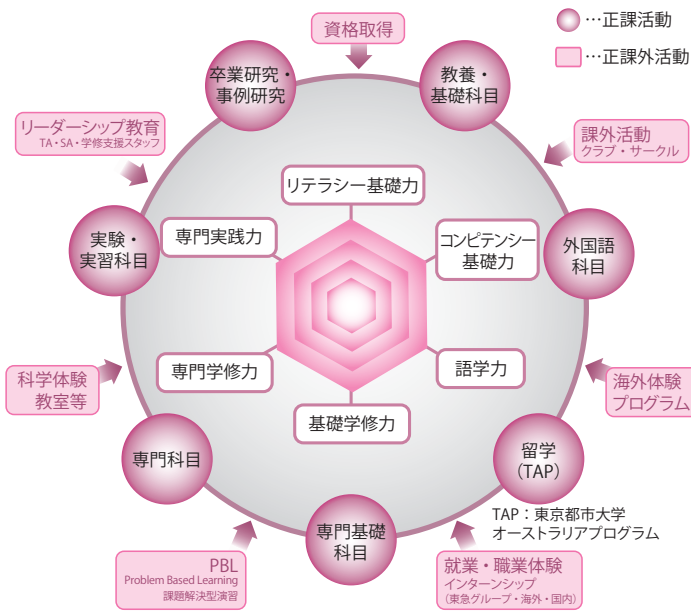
…正課活動
…正課外活動

資格取得

卒業研究・事例研究

教養・基礎科目

リーダーシップ教育
TA・SA・学修支援スタッフ

課外活動
クラブ・サークル

リテラシー基礎力

専門実践力

コンピテンシー基礎力

実験・実習科目

外国語科目

専門学修力

語学力

科学体験教室等

海外体験プログラム

基礎学修力

専門科目

留学（TAP）

TAP：東京都市大学オーストラリアプログラム

専門基礎科目

PBL
Problem Based Learning
課題解決型演習

就業・職業体験
インターンシップ
（東急グループ・海外・国内）